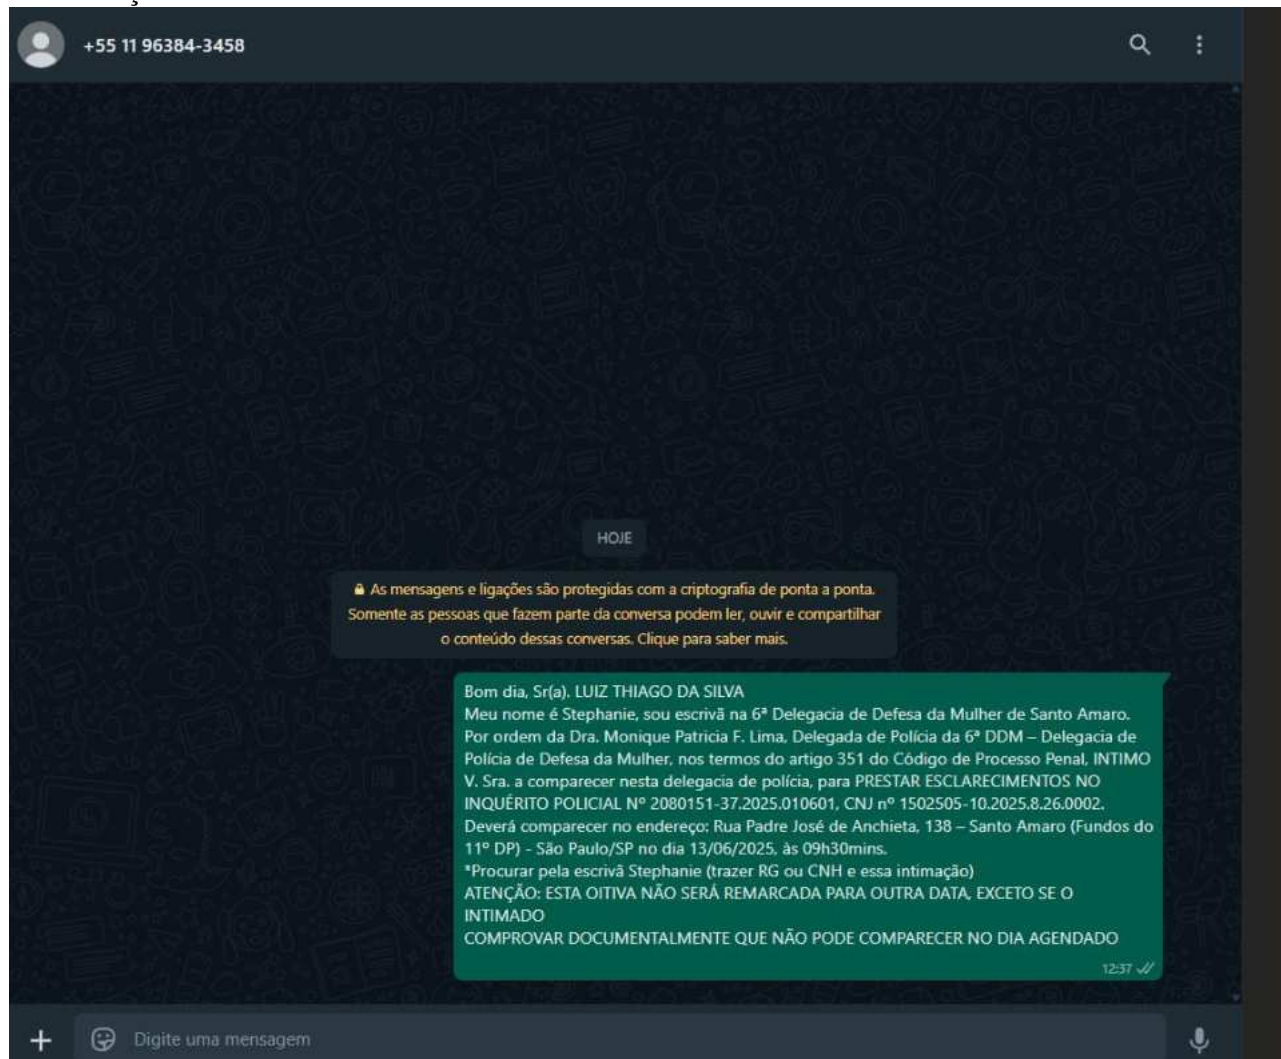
+55 11 96384-3458

HOJE

As mensagens e ligações são protegidas com a criptografia de ponta a ponta. Somente as pessoas que fazem parte da conversa podem ler, ouvir e compartilhar o conteúdo dessas conversas. Clique para saber mais.

Bom dia, Sr(a). LUIZ THIAGO DA SILVA
Meu nome é Stephanie, sou escrivã na 6ª Delegacia de Defesa da Mulher de Santo Amaro. Por ordem da Dra. Monique Patricia F. Lima, Delegada de Polícia da 6ª DDM – Delegacia de Polícia de Defesa da Mulher, nos termos do artigo 351 do Código de Processo Penal, INTIMO V. Sra. a comparecer nesta delegacia de polícia, para PRESTAR ESCLARECIMENTOS NO INQUÉRITO POLICIAL Nº 2080151-37.2025.010601, CNJ nº 1502505-10.2025.8.26.0002.
Deverá comparecer no endereço: Rua Padre José de Anchieta, 138 – Santo Amaro (Fundos do 11º DP) - São Paulo/SP no dia 13/06/2025, às 09h30mins.
*Procurar pela escrivã Stephanie (trazer RG ou CNH e essa intimação)
ATENÇÃO: ESTA OITIVA NÃO SERÁ REMARCADA PARA OUTRA DATA, EXCETO SE O INTIMADO
COMPROVAR DOCUMENTALMENTE QUE NÃO PODE COMPARECER NO DIA AGENDADO
12:37

Digite uma mensagem